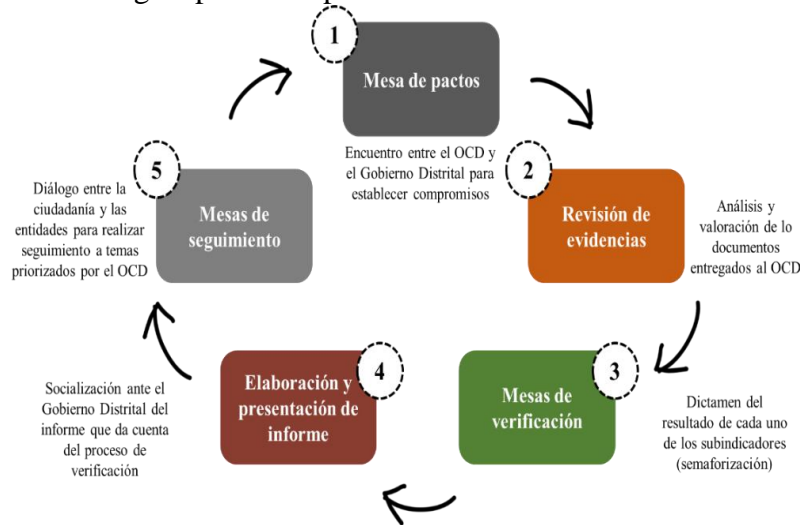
1
Mesa de pactos
Encuentro entre el OCD y el Gobierno Distrital para establecer compromisos

2
Revisión de evidencias
Análisis y valoración de lo documentos entregados al OCD

3
Mesas de verificación
Dictamen del resultado de cada uno de los subindicadores (semaforización)

4
Elaboración y presentación de informe
Socialización ante el Gobierno Distrital del informe que da cuenta del proceso de verificación

5
Mesas de seguimiento
Diálogo entre la ciudadanía y las entidades para realizar seguimiento a temas priorizados por el OCD